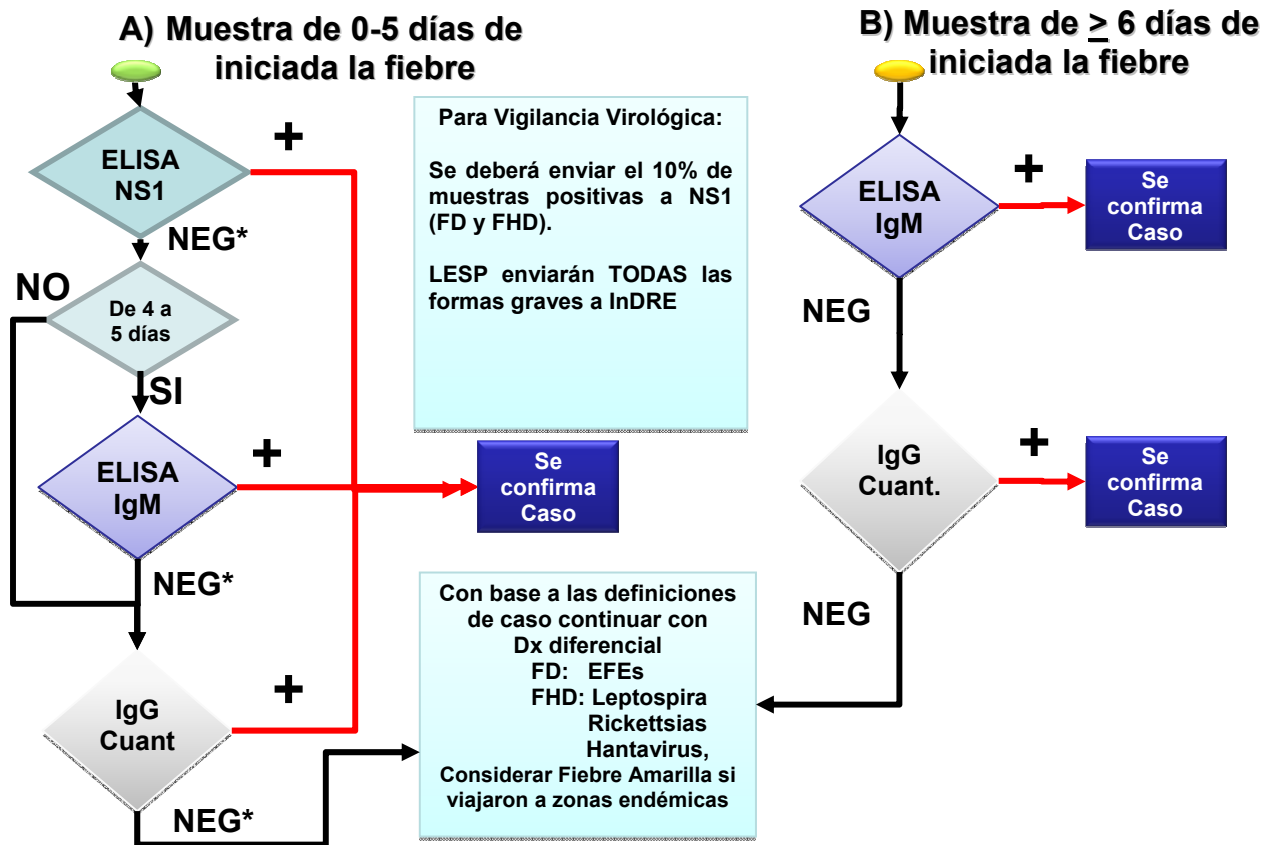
A) Muestra de 0-5 días de iniciada la fiebre

ELISA NS1

+

NEG*

NO

De 4 a 5 días

SI

ELISA IgM

+

NEG*

IgG Cuant

+

NEG*

Para Vigilancia Virológica:

Se deberá enviar el 10% de muestras positivas a NS1 (FD y FHD).

LESP enviarán TODAS las formas graves a InDRE

Se confirma Caso

Con base a las definiciones de caso continuar con Dx diferencial
FD: EFEs
FHD: Leptospira
Rickettsias
Hantavirus,
Considerar Fiebre Amarilla si viajaron a zonas endémicas

B) Muestra de $\geq$ 6 días de iniciada la fiebre

ELISA IgM

+

Se confirma Caso

NEG

IgG Cuant.

+

Se confirma Caso

NEG